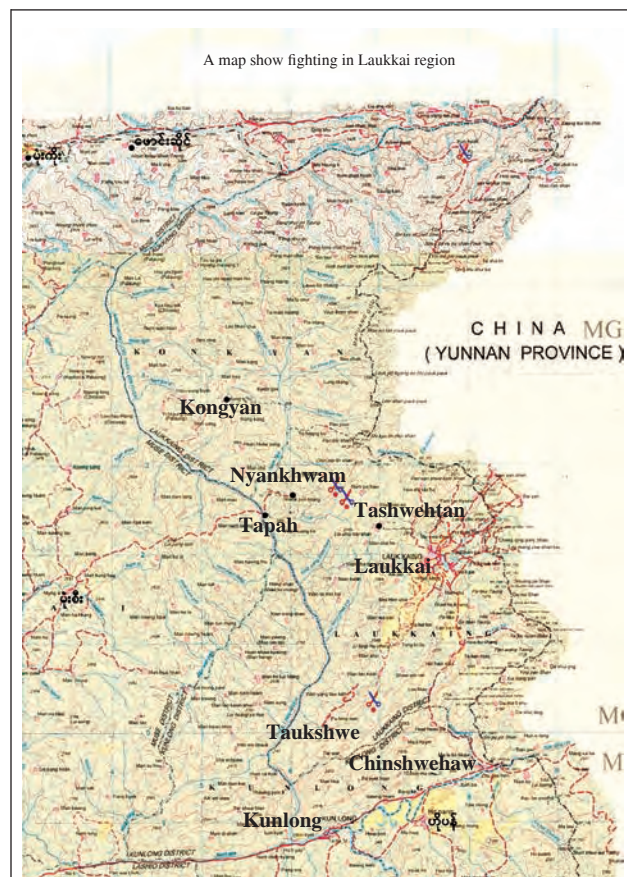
A map show fighting in Laukkai region

ပါတိုး

မိုင်းဆိုင်

CHINA MG
( YUNNAN PROVINCE )

K O N K Y A N

Kongyan

Nyankhwam

Tashwehtan

Tapah

Laukkai

မိုးစီး

L A U K K A I N G

Taukshwe

Chinshwehaw

Kunlong

တိုင်ခိ